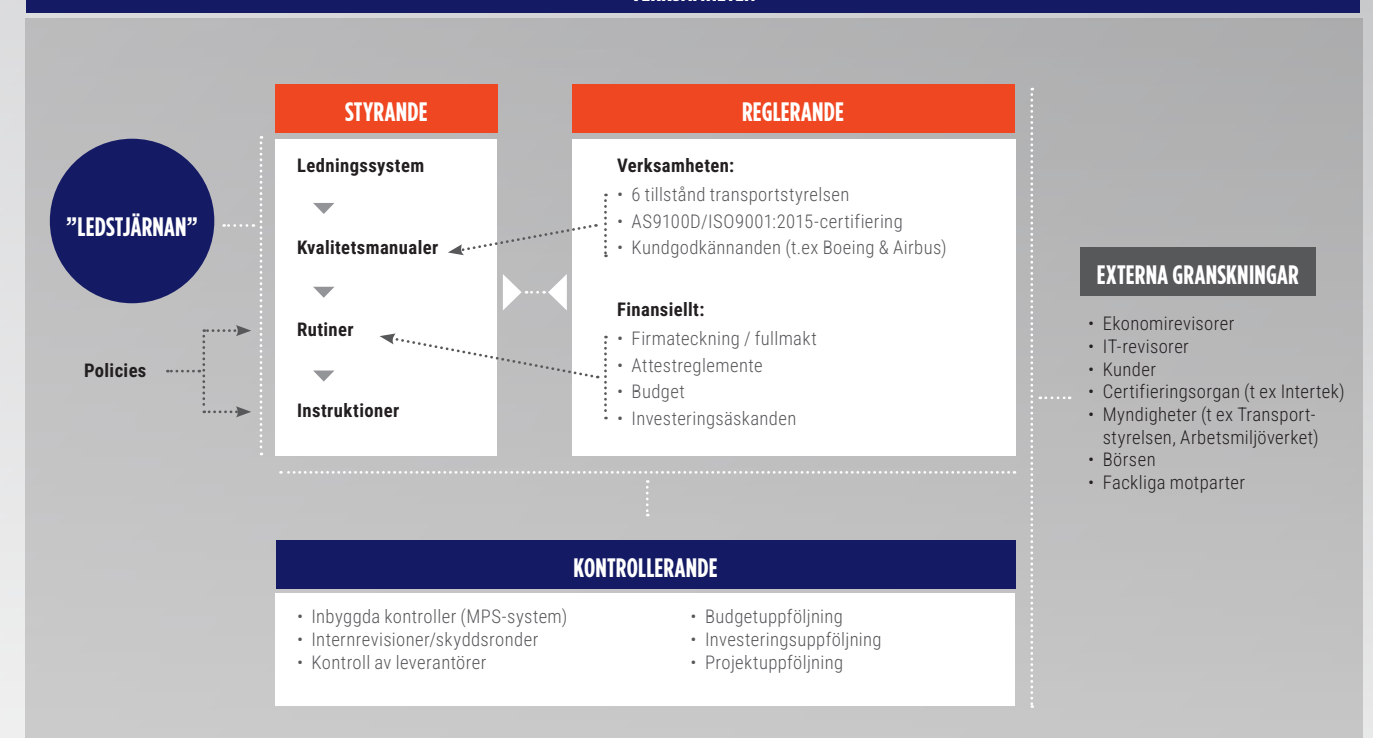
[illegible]

”LEDSTJÄRNAN”

Policies

STYRANDE

Ledningssystem

Kvalitetsmanualer

Rutiner

Instruktioner

REGLERANDE

Verksamheten:
• 6 tillstånd transportstyrelsen
• AS9100D/ISO9001:2015-certifiering
• Kundgodkännanden (t.ex Boeing & Airbus)

Finansiellt:
• Firmateckning / fullmakt
• Attestreglemente
• Budget
• Investeringsäskanden

EXTERNA GRANSKNINGAR

• Ekonomirevisorer
• IT-revisorer
• Kunder
• Certifieringsorgan (t ex Intertek)
• Myndigheter (t ex Transportstyrelsen, Arbetsmiljöverket)
• Börsen
• Fackliga motparter

KONTROLLERANDE

• Inbyggda kontroller (MPS-system)
• Internrevisioner/skyddsronder
• Kontroll av leverantörer

• Budgetuppföljning
• Investeringsuppföljning
• Projektuppföljning